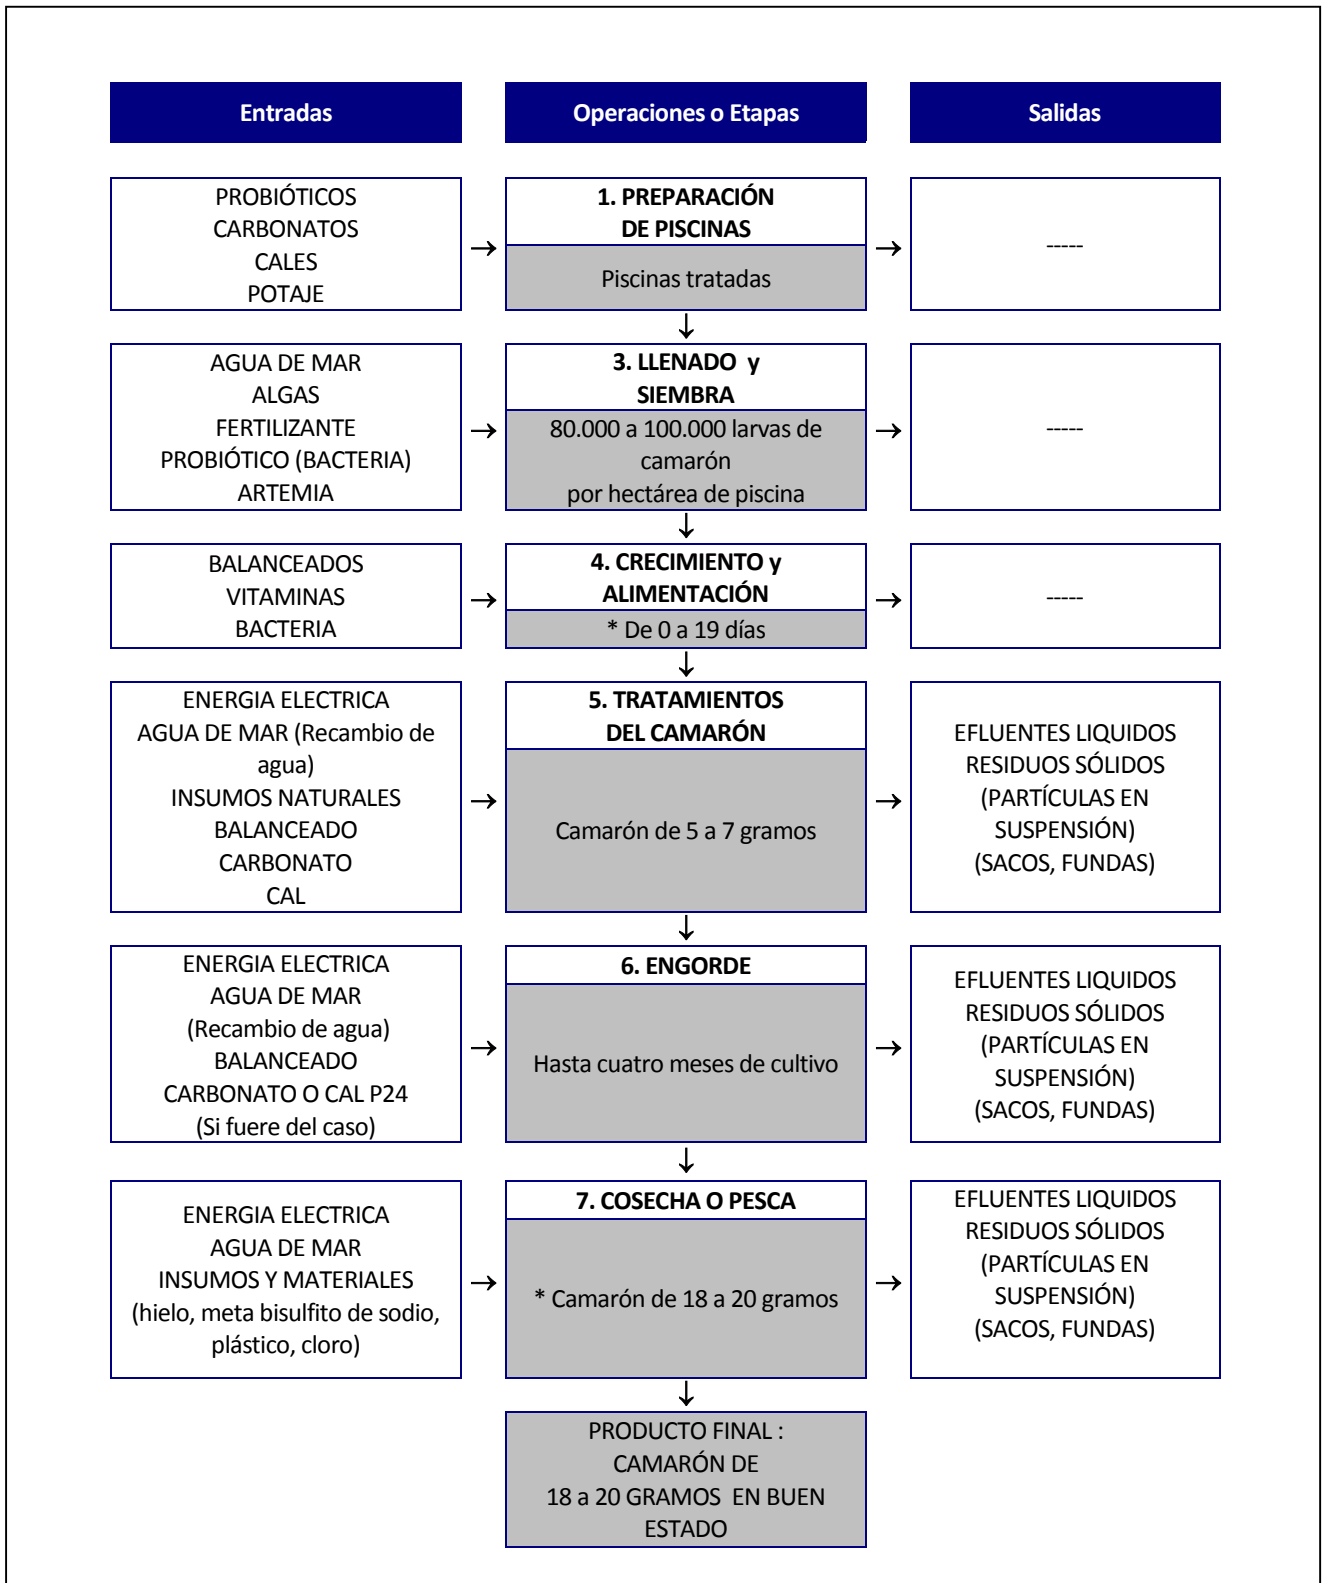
| Entradas | Operaciones o Etapas | Salidas |
|---|---|---|
| PROBIÓTICOS CARBONATOS CALES POTAJE | 1. PREPARACIÓN DE PISCINAS<br>Piscinas tratadas | ----- |
| AGUA DE MAR ALGAS FERTILIZANTE PROBIÓTICO (BACTERIA) ARTEMIA | 3. LLENADO y SIEMBRA<br>80.000 a 100.000 larvas de camarón por hectárea de piscina | ----- |
| BALANCEADOS VITAMINAS BACTERIA | 4. CRECIMIENTO y ALIMENTACIÓN<br>* De 0 a 19 días | ----- |
| ENERGIA ELECTRICA AGUA DE MAR (Recambio de agua) INSUMOS NATURALES BALANCEADO CARBONATO CAL | 5. TRATAMIENTOS DEL CAMARÓN<br>Camarón de 5 a 7 gramos | EFLUENTES LIQUIDOS RESIDUOS SÓLIDOS (PARTÍCULAS EN SUSPENSIÓN) (SACOS, FUNDAS) |
| ENERGIA ELECTRICA AGUA DE MAR (Recambio de agua) BALANCEADO CARBONATO O CAL P24 (Si fuere del caso) | 6. ENGORDE<br>Hasta cuatro meses de cultivo | EFLUENTES LIQUIDOS RESIDUOS SÓLIDOS (PARTÍCULAS EN SUSPENSIÓN) (SACOS, FUNDAS) |
| ENERGIA ELECTRICA AGUA DE MAR INSUMOS Y MATERIALES (hielo, meta bisulfito de sodio, plástico, cloro) | 7. COSECHA O PESCA<br>* Camarón de 18 a 20 gramos | EFLUENTES LIQUIDOS RESIDUOS SÓLIDOS (PARTÍCULAS EN SUSPENSIÓN) (SACOS, FUNDAS) |
| | PRODUCTO FINAL : CAMARÓN DE 18 a 20 GRAMOS EN BUEN ESTADO | |